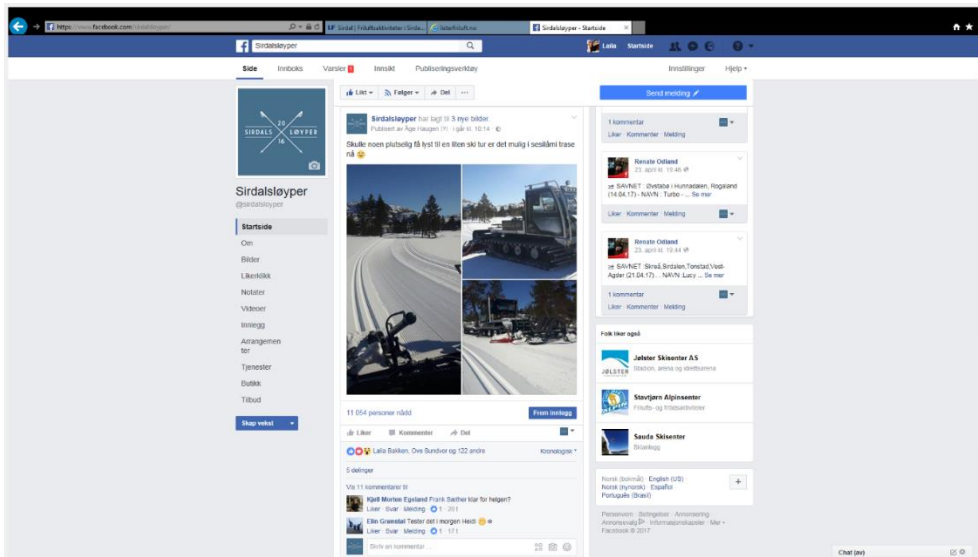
https://www.facebook.com/sirdalsloyper/

Sirdal | Folkehelsedetaljer | Sirda...

Sirdalsløyper - Startside

Sirdalsløyper

Laila Startside

Side Innboks Varsler Innsikt Publiseringsverktøy Innstillinger Hjelp

SIRDALS 20 16 LØYPER

Sirdalsløyper
@sirdalsloyper

Startside
Om
Bilder
Liker-klikk
Notater
Videoer
Innlegg
Arrangementer
Tjenester
Butikk
Tilbud

Skap vekst

Likt Følger Del ...

Sirdalsløyper har lagt til 3 nye bilder.
Publisert av Åge Haugen · i går kl. 10:14

Skulle noen plutselig få lyst til en liten ski tur er det mulig i sesilåmi trase nå 😉

11 054 personer nådd

Fremhev innlegg

Liker Kommenter Del

Laila Bakken, Ove Sundvor og 122 andre

Kronologisk

5 delinger

Vis 11 kommentarer til

Kjell Morten Egeland Frank Sæther klar for helgen?
Liker · Svar · Melding · 1 · 20 t

Elin Grænstøl Tester det i morgen Heidi 😊
Liker · Svar · Melding · 1 · 17 t

Skriv en kommentar ...

Send melding

1 kommentar
Liker · Kommenter · Melding

Renate Odland
23. april kl. 19:46

SAVNET : Øvstabø i Hunnedalen, Rogaland (14.04.17) - NAVN : Turbo - ... Se mer

Liker · Kommenter · Melding

Renate Odland
23. april kl. 19:44

SAVNET :Skreå,Sirdalen,Tonstad,Vest-Agder (21.04.17)... NAVN :Lucy ... Se mer

1 kommentar
Liker · Kommenter · Melding

Folk liker også

Jølster Skisenter AS
Stadion, arena og idrettsarena

Støvtjørn Alpinsenter
Frilufts- og fritidsaktiviteter

Sauda Skisenter
Skianlegg

Norsk (bokmål) · English (US)
Norsk (nynorsk) · Español
Português (Brasil)

Personvern · Betingelser · Annonsering · Annonsevalg · Informasjonskapsler · Mer
Facebook © 2017

Chat (av)